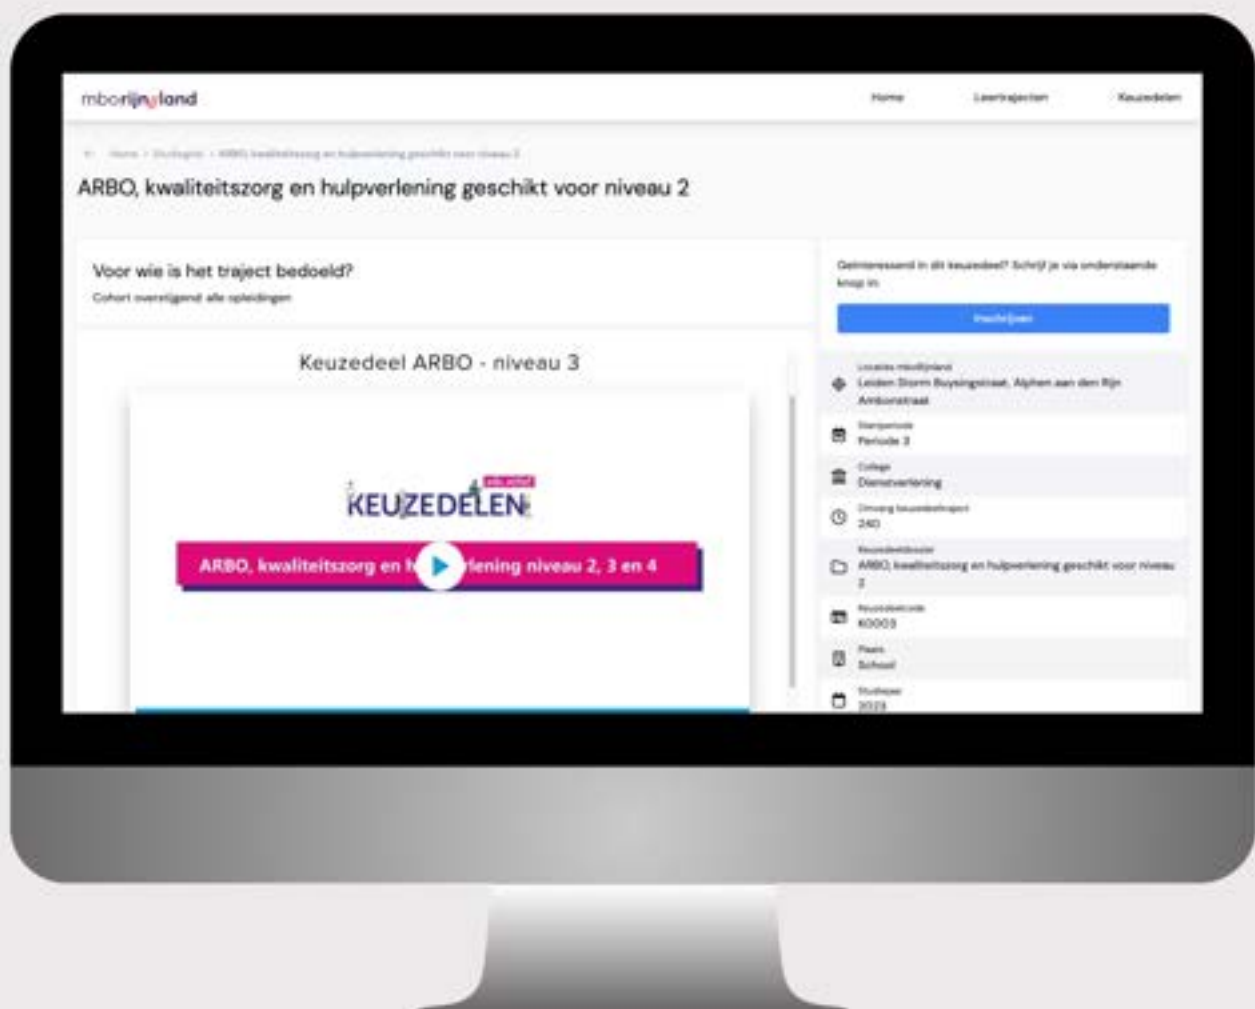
mborijnland

Home Leertrajecten Keuzedelen

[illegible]

ARBO, kwaliteitszorg en hulpverlening geschikt voor niveau 2

Voor wie is het traject bedoeld?

Cohort overstijgend alle opleidingen

Geïnteresseerd in dit keuzedeel? Schrijf je via onderstaande knop in.

Inschrijven

Keuzedeel ARBO - niveau 3

KEUZEDELEN

ARBO, kwaliteitszorg en h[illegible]lening niveau 2, 3 en 4

Locaties mboRijnland
Leiden Storm Buysingstraat, Alphen aan den Rijn Ambonstraat

Startperiode
Periode 3

College
Dienstverlening

Omvang keuzedeeltraject
240

Keuzedeeltitel
ARBO, kwaliteitszorg en hulpverlening geschikt voor niveau 2

Keuzedeelcode
K0003

Plaats
School

Studiejaar
2023